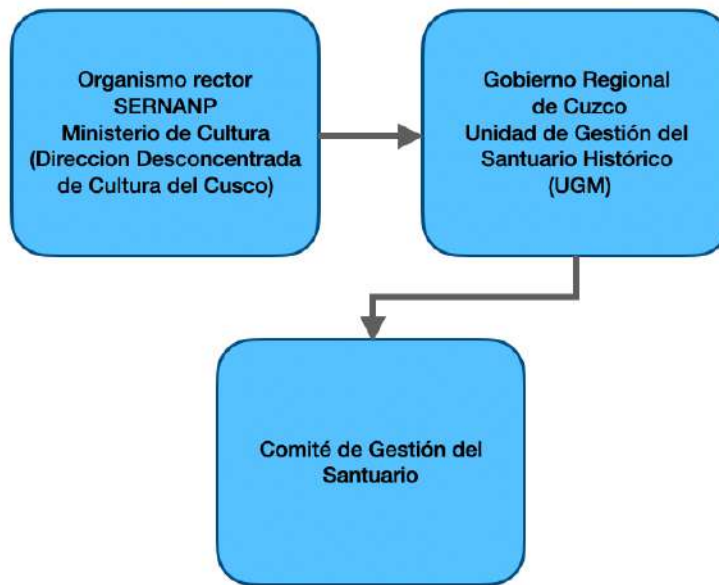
Organismo rector
SERNANP
Ministerio de Cultura
(Direccion Desconcentrada de Cultura del Cusco)

Gobierno Regional de Cuzco
Unidad de Gestión del Santuario Histórico
(UGM)

Comité de Gestión del Santuario